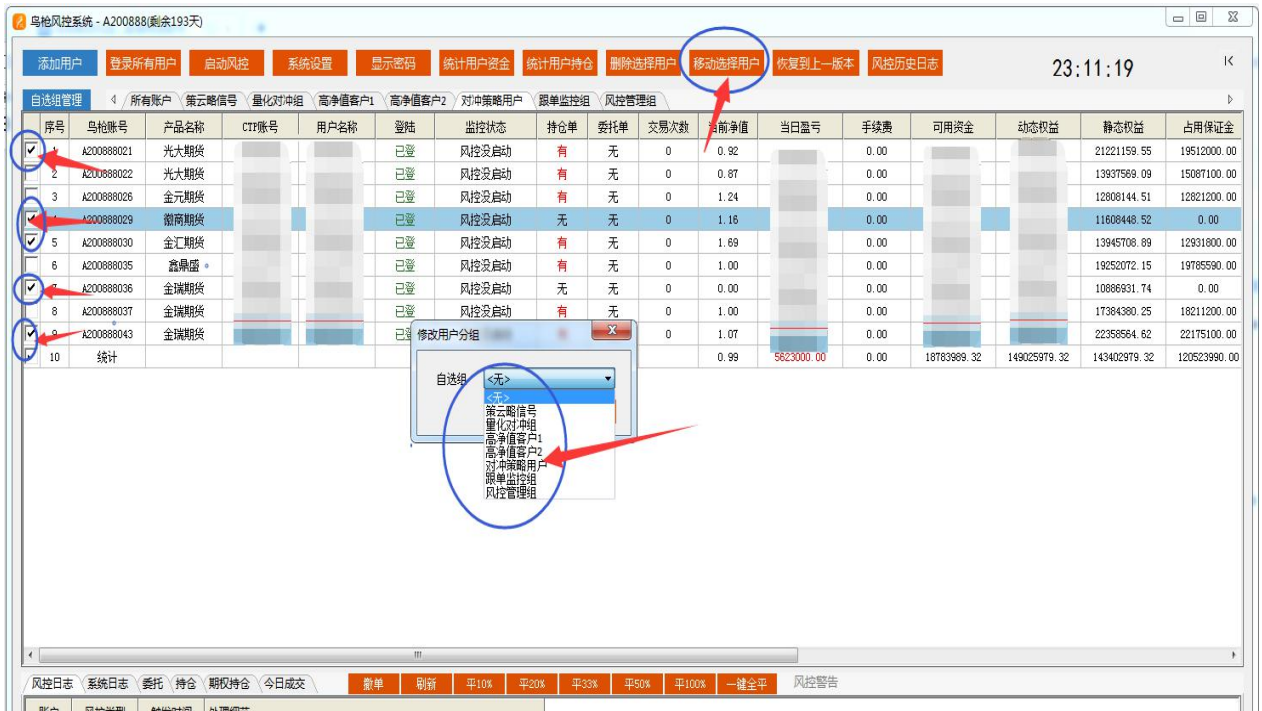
乌枪风控系统 - A200888(剩余193天)

添加用户 登录所有用户 启动风控 系统设置 显示密码 统计用户资金 统计用户持仓 删除选择用户 移动选择用户 恢复到上一版本 风控历史日志 23:11:19

自选组管理 所有账户 策云略信号 量化对冲组 高净值客户1 高净值客户2 对冲策略用户 跟单监控组 风控管理组

| 序号 | 乌枪账号 | 产品名称 | CTP账号 | 用户名称 | 登陆 | 监控状态 | 持仓单 | 委托单 | 交易次数 | 当前净值 | 当日盈亏 | 手续费 | 可用资金 | 动态权益 | 静态权益 | 占用保证金 |
|---|---|---|---|---|---|---|---|---|---|---|---|---|---|---|---|---|
| 1 | A200888021 | 光大期货 | | | 已登 | 风控没启动 | 有 | 无 | 0 | 0.92 | | 0.00 | | | 21221159.55 | 19512000.00 |
| 2 | A200888022 | 光大期货 | | | 已登 | 风控没启动 | 有 | 无 | 0 | 0.87 | | 0.00 | | | 13937569.09 | 15087100.00 |
| 3 | A200888026 | 金元期货 | | | 已登 | 风控没启动 | 有 | 无 | 0 | 1.24 | | 0.00 | | | 12808144.51 | 12821200.00 |
| 4 | A200888029 | 徽商期货 | | | 已登 | 风控没启动 | 无 | 无 | 0 | 1.16 | | 0.00 | | | 11608448.52 | 0.00 |
| 5 | A200888030 | 金汇期货 | | | 已登 | 风控没启动 | 有 | 无 | 0 | 1.69 | | 0.00 | | | 13945708.89 | 12931800.00 |
| 6 | A200888035 | 鑫鼎盛 | | | 已登 | 风控没启动 | 有 | 无 | 0 | 1.00 | | 0.00 | | | 19252072.15 | 19785590.00 |
| 7 | A200888036 | 金瑞期货 | | | 已登 | 风控没启动 | 无 | 无 | 0 | 0.00 | | 0.00 | | | 10886931.74 | 0.00 |
| 8 | A200888037 | 金瑞期货 | | | 已登 | 风控没启动 | 有 | 无 | 0 | 1.00 | | 0.00 | | | 17384380.25 | 18211200.00 |
| 9 | A200888043 | 金瑞期货 | | | 已登 | | | | 0 | 1.07 | | 0.00 | | | 22358564.62 | 22175100.00 |
| 10 | 统计 | | | | | | | | | 0.99 | 5623000.00 | 0.00 | 18783989.32 | 149025979.32 | 143402979.32 | 120523990.00 |

修改用户分组
自选组 <无>
<无>
策云略信号
量化对冲组
高净值客户1
高净值客户2
对冲策略用户
跟单监控组
风控管理组

风控日志 系统日志 委托 持仓 期权持仓 今日成交 撤单 刷新 平10% 平20% 平33% 平50% 平100% 一键全平 风控警告